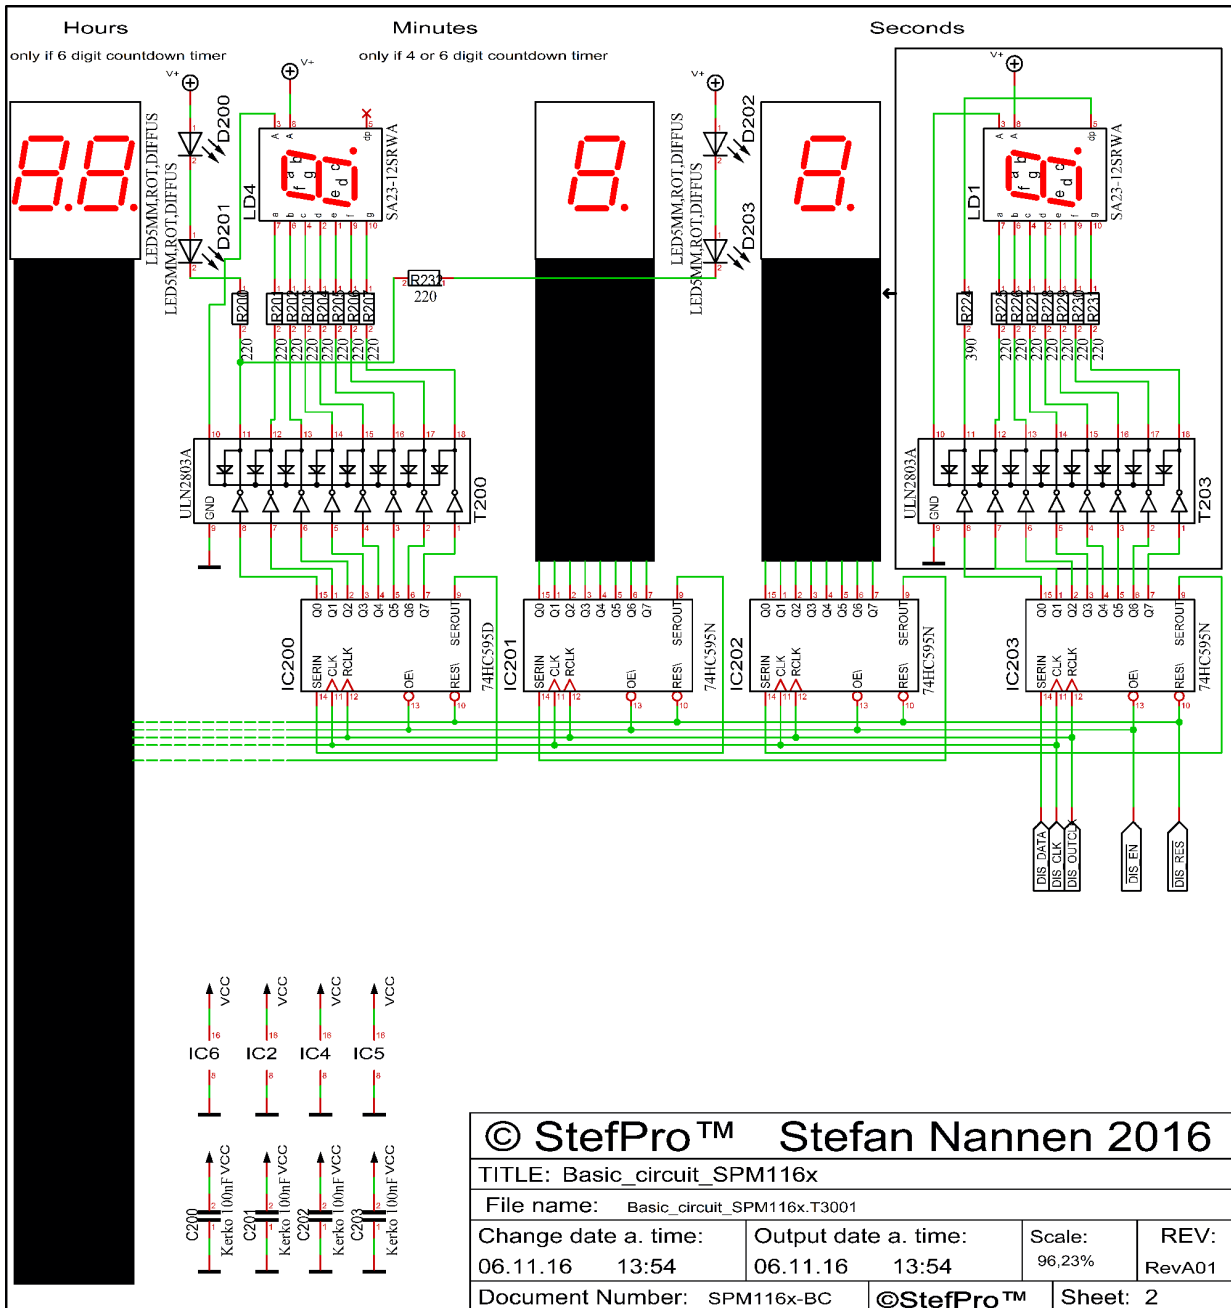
Hours
only if 6 digit countdown timer

Minutes
only if 4 or 6 digit countdown timer

Seconds

V+
D200
LED5MM,ROT,DIFFUS
D201
LED5MM,ROT,DIFFUS
LD4
SA23-12SRWA
R210
220
R201 R202 R203 R204 R205 R206 R207
220 220 220 220 220 220 220
R232
220
ULN2803A
GND
T200
D202
LED5MM,ROT,DIFFUS
D203
LED5MM,ROT,DIFFUS
LD1
SA23-12SRWA
R222
390
R225 R226 R227 R228 R229 R230 R231
220 220 220 220 220 220 220
ULN2803A
GND
T203

IC200
Q0 Q1 Q2 Q3 Q4 Q5 Q6 Q7 SEROUT
SERIN CLK RCLK OE\ RES\
74HC595D
IC201
Q0 Q1 Q2 Q3 Q4 Q5 Q6 Q7 SEROUT
SERIN CLK RCLK OE\ RES\
74HC595N
IC202
Q0 Q1 Q2 Q3 Q4 Q5 Q6 Q7 SEROUT
SERIN CLK RCLK OE\ RES\
74HC595N
IC203
Q0 Q1 Q2 Q3 Q4 Q5 Q6 Q7 SEROUT
SERIN CLK RCLK OE\ RES\
74HC595N

DIS_DATA
DIS_CLK
DIS_OUTCLK
DIS_EN
DIS_RES

VCC VCC VCC VCC
IC6 IC2 IC4 IC5

C200 Kerko 100nF VCC
C201 Kerko 100nF VCC
C202 Kerko 100nF VCC
C203 Kerko 100nF VCC

© StefPro™ Stefan Nannen 2016
TITLE: Basic_circuit_SPM116x
File name: Basic_circuit_SPM116x.T3001
Change date a. time: 06.11.16 13:54
Output date a. time: 06.11.16 13:54
Scale: 96,23%
REV: RevA01
Document Number: SPM116x-BC
©StefPro™
Sheet: 2